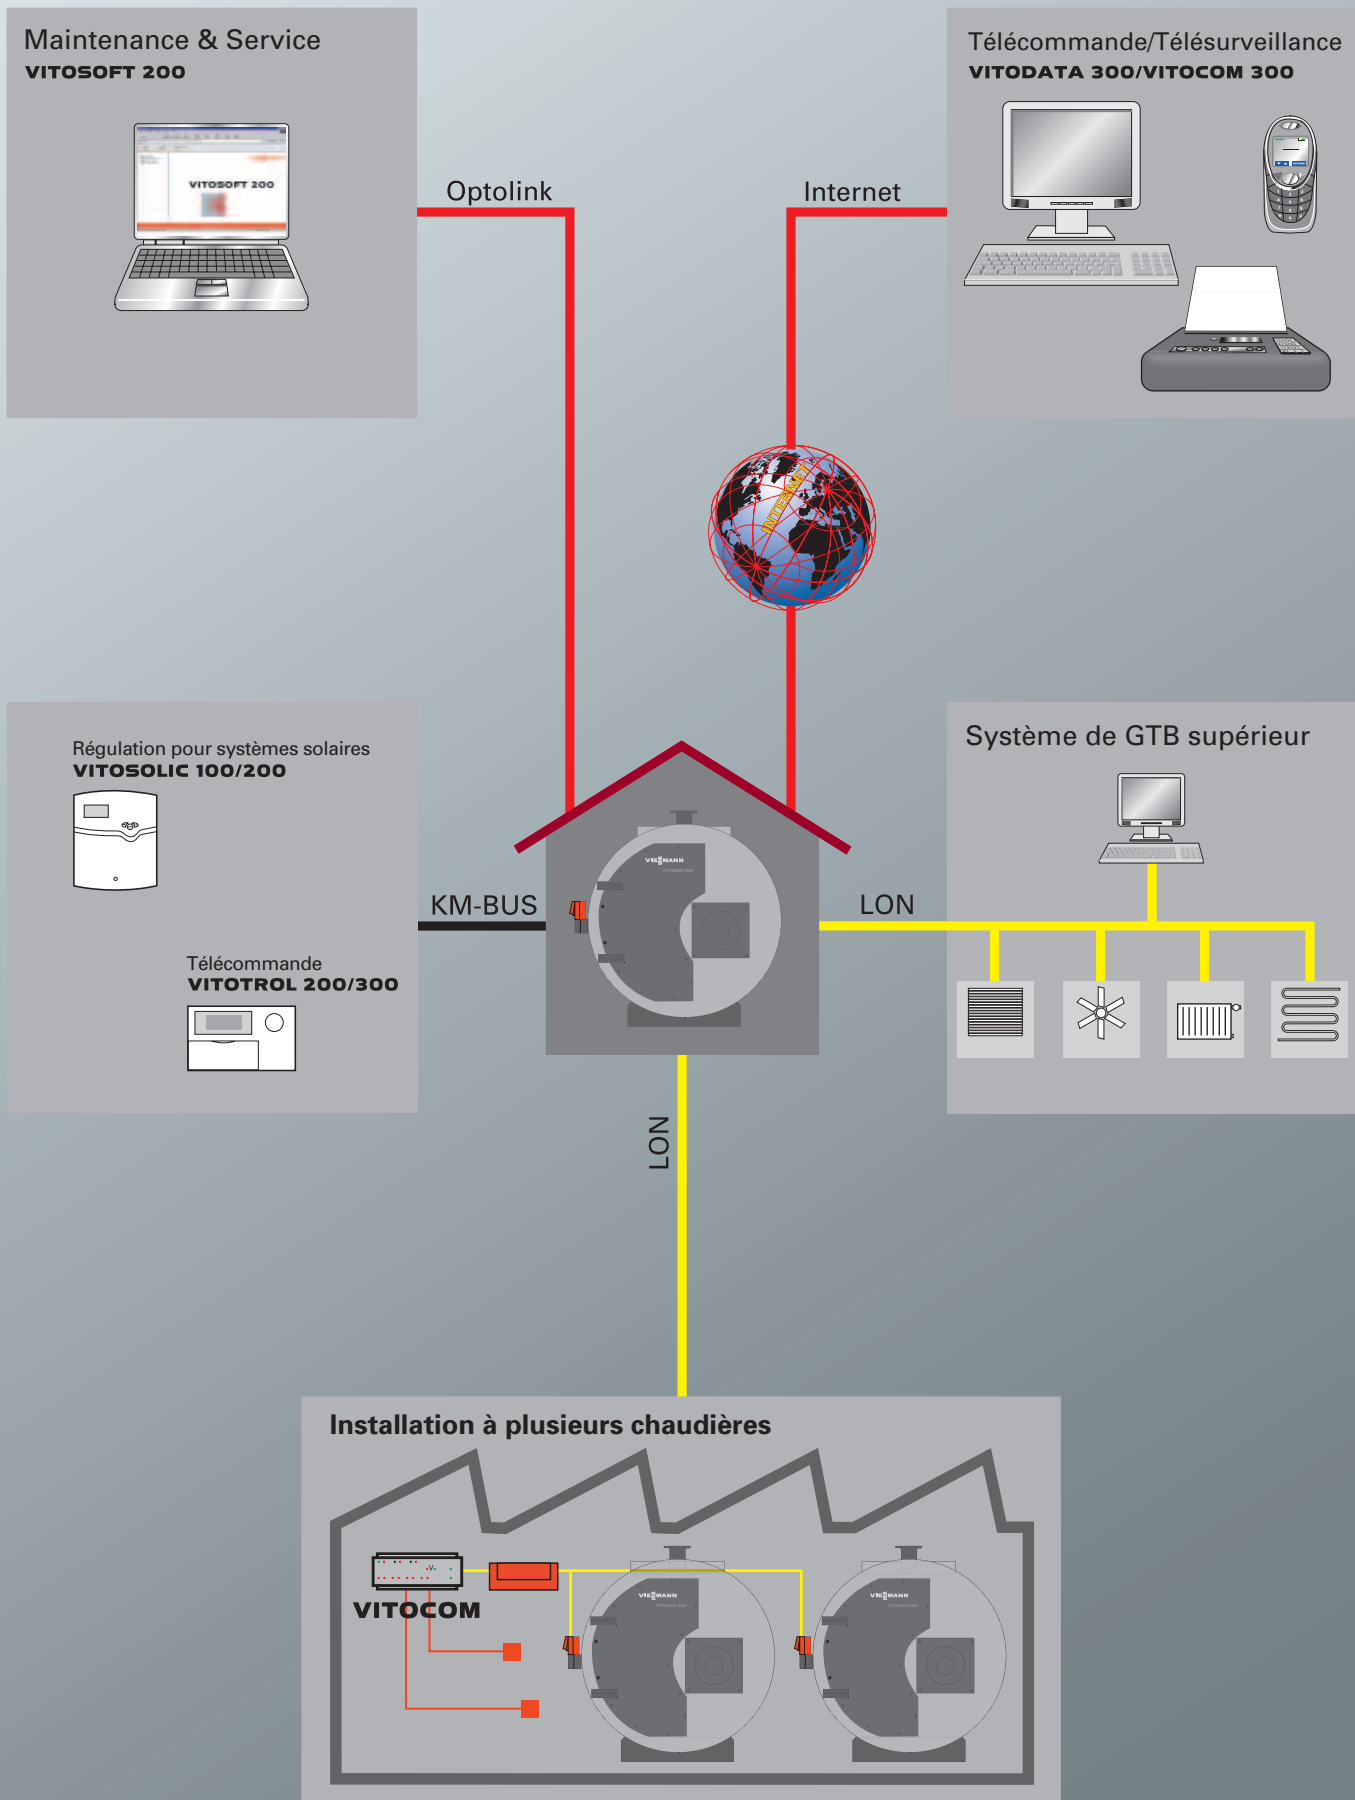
Maintenance & Service
VITOSOFT 200

VITOSOFT 200

Optolink

Internet

Télécommande/Télésurveillance
VITODATA 300/VITOCOM 300

INTERNET

Régulation pour systèmes solaires
VITOSOLIC 100/200

Télécommande
VITOTROL 200/300

KM-BUS

VIESMANN

LON

Système de GTB supérieur

LON

Installation à plusieurs chaudières

VITOCOM

VIESMANN

VIESMANN